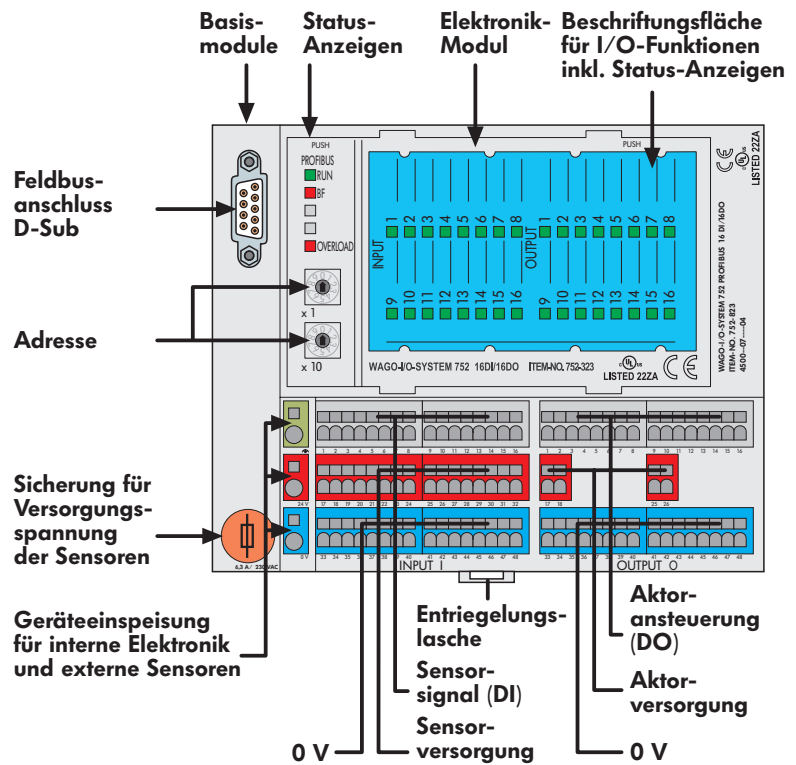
Basis-module

Status-Anzeigen

Elektronik-Modul

Beschriftungsfläche für I/O-Funktionen inkl. Status-Anzeigen

Feldbus-anschluss D-Sub

Adresse

Sicherung für Versorgungs-spannung der Sensoren

Geräteeinspeisung für interne Elektronik und externe Sensoren

PUSH
PROFIBUS
RUN
BF
OVERLOAD
x 1
x 10

PUSH
INPUT 1 2 3 4 5 6 7 8
9 10 11 12 13 14 15 16
OUTPUT 1 2 3 4 5 6 7 8
9 10 11 12 13 14 15 16

WAGO-I/O-SYSTEM 752 16DI/16DO ITEM-NO. 752-323
LISTED 22ZA

LISTED 22ZA
WAGO-I/O-SYSTEM 752 PROFIBUS 16 DI/16DO
ITEM-NO. 752-823
4500—07—04

24 V
1 2 3 4 5 6 7 8 9 10 11 12 13 14 15 16
0 V
17 18 19 20 21 22 23 24 25 26 27 28 29 30 31 32
33 34 35 36 37 38 39 40 41 42 43 44 45 46 47 48
INPUT I
1 2 3 4 5 6 7 8 9 10 11 12 13 14 15 16
17 18 25 26
33 34 35 36 37 38 39 40 41 42 43 44 45 46 47 48
OUTPUT O
6.3 A / 230 VAC

Entriegelungs-lasche

Sensor-signal (DI)

Sensor-versorgung

0 V

Aktor-ansteuerung (DO)

Aktor-versorgung

0 V